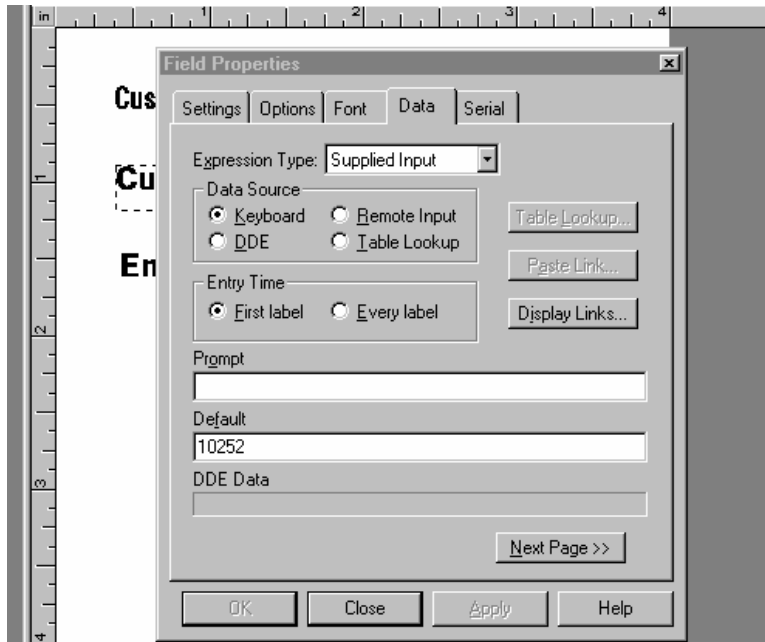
in 1 2 3 4

Cus

Cu

En

Field Properties

Settings | Options | Font | Data | Serial

Expression Type: Supplied Input

Data Source
Keyboard
Remote Input
DDE
Table Lookup

Table Lookup...

Paste Link...

Entry Time
First label
Every label

Display Links...

Prompt

Default
10252

DDE Data

Next Page >>

OK | Close | Apply | Help